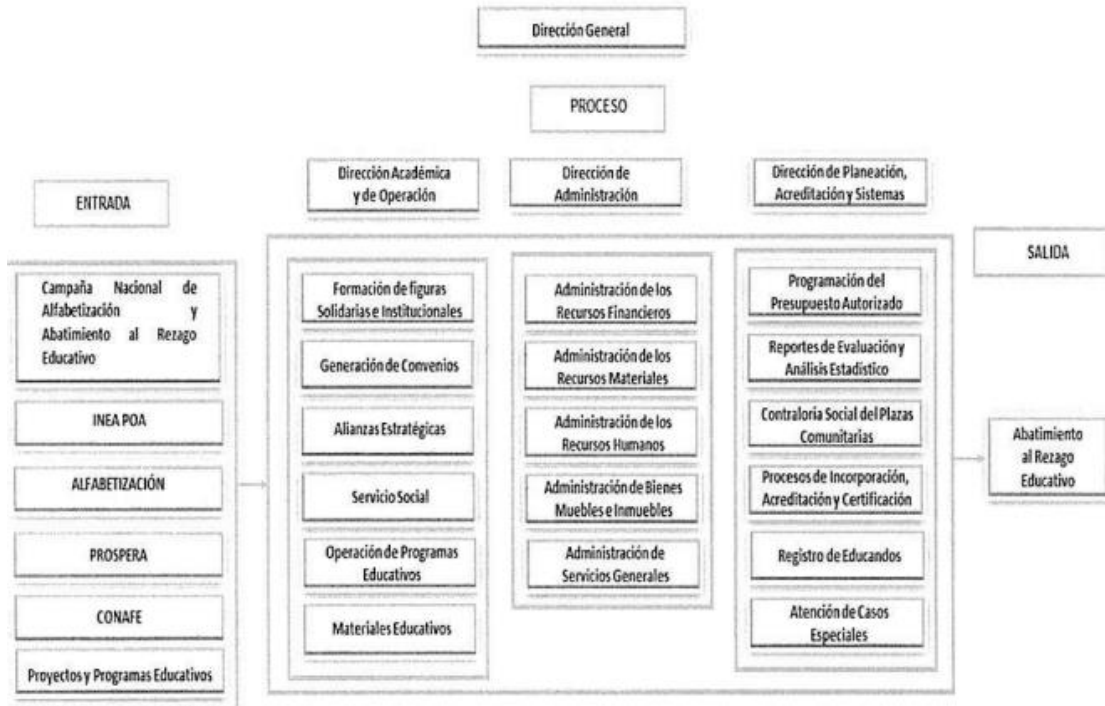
Dirección General

PROCESO

ENTRADA

Dirección Académica y de Operación

Dirección de Administración

Dirección de Planeación, Acreditación y Sistemas

SALIDA

Campaña Nacional de Alfabetización y Abatimiento al Rezago Educativo

INEA POA

ALFABETIZACIÓN

PROSPERA

CONAFE

Proyectos y Programas Educativos

Formación de figuras Solidarias e Institucionales

Generación de Convenios

Alianzas Estratégicas

Servicio Social

Operación de Programas Educativos

Materiales Educativos

Administración de los Recursos Financieros

Administración de los Recursos Materiales

Administración de los Recursos Humanos

Administración de Bienes Muebles e Inmuebles

Administración de Servicios Generales

Programación del Presupuesto Autorizado

Reportes de Evaluación y Análisis Estadístico

Contraloría Social del Plazas Comunitarias

Procesos de Incorporación, Acreditación y Certificación

Registro de Educandos

Atención de Casos Especiales

Abatimiento al Rezago Educativo